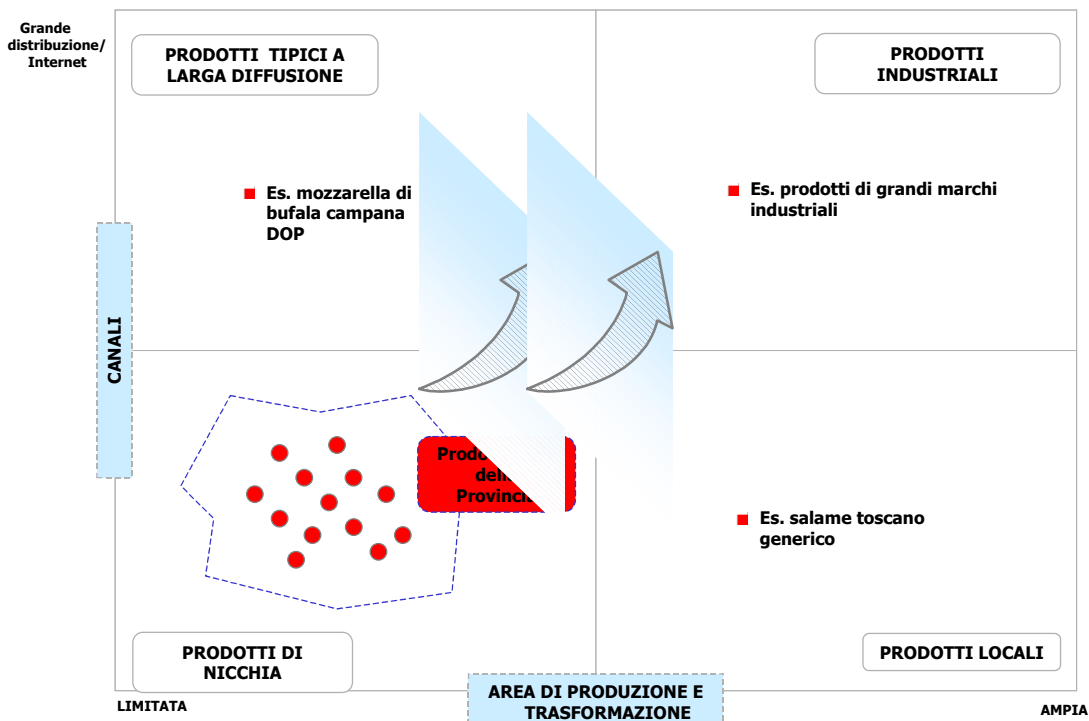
Grande distribuzione/ Internet

PRODOTTI TIPICI A LARGA DIFFUSIONE

PRODOTTI INDUSTRIALI

Es. mozzarella di bufala campana DOP

Es. prodotti di grandi marchi industriali

CANALI

Prod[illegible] del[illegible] Provinci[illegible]

Es. salame toscano generico

PRODOTTI DI NICCHIA

PRODOTTI LOCALI

LIMITATA

AREA DI PRODUZIONE E TRASFORMAZIONE

AMPIA